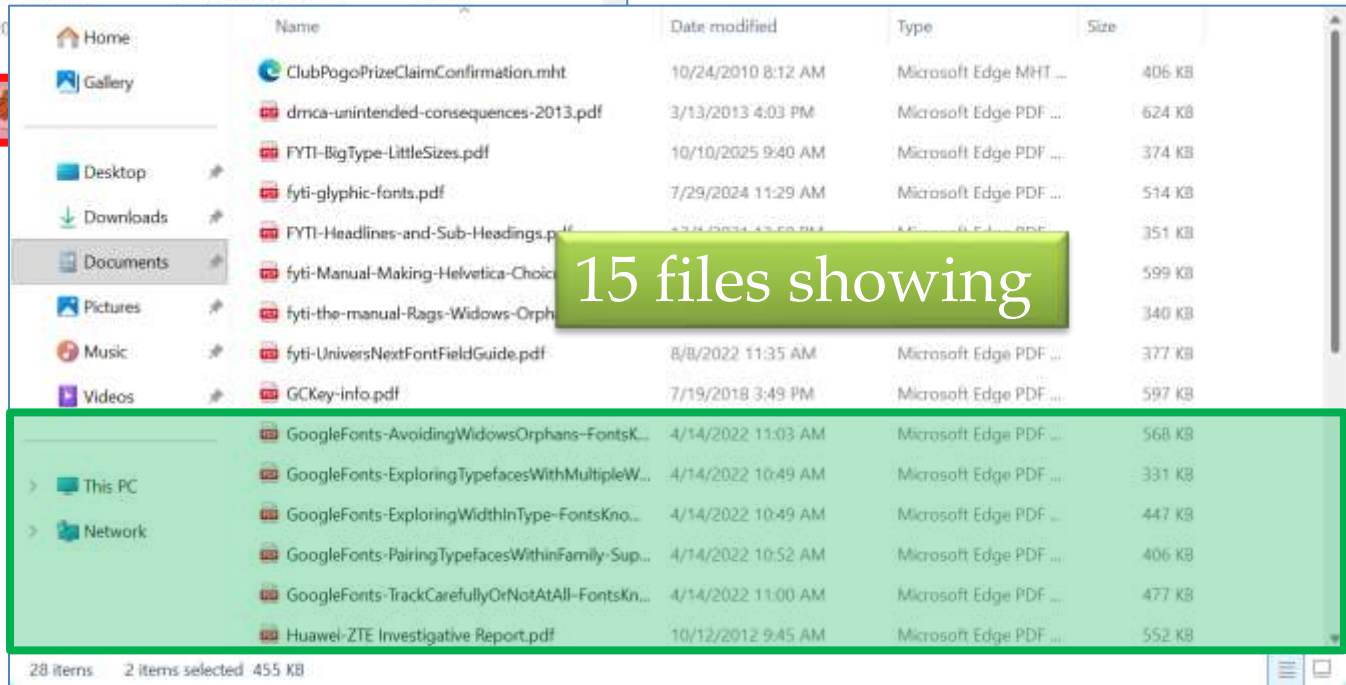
Home
Gallery
Desktop
Downloads
Documents
Pictures
Music
Videos
This PC
Network

| Name | Date modified | Type | Size |
|---|---|---|---|
| ClubPogoPrizeClaimConfirmation.mht | 10/24/2010 8:12 AM | Microsoft Edge MHT ... | 406 KB |
| dmca-unintended-consequences-2013.pdf | 3/13/2013 4:03 PM | Microsoft Edge PDF ... | 624 KB |
| FYTI-BigType-LittleSizes.pdf | 10/10/2025 9:40 AM | Microsoft Edge PDF ... | 374 KB |
| fyti-glyphic-fonts.pdf | 7/29/2024 11:29 AM | Microsoft Edge PDF ... | 514 KB |
| FYTI-Headlines-and-Sub-Headings.p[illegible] | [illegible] | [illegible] | 351 KB |
| fyti-Manual-Making-Helvetica-Choic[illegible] | | | 599 KB |
| fyti-the-manual-Rags-Widows-Orph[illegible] | | | 340 KB |
| fyti-UniversNextFontFieldGuide.pdf | 8/8/2022 11:35 AM | Microsoft Edge PDF ... | 377 KB |
| GCKey-info.pdf | 7/19/2018 3:49 PM | Microsoft Edge PDF ... | 597 KB |
| GoogleFonts-AvoidingWidowsOrphans-FontsK... | 4/14/2022 11:03 AM | Microsoft Edge PDF ... | 568 KB |
| GoogleFonts-ExploringTypefacesWithMultipleW... | 4/14/2022 10:49 AM | Microsoft Edge PDF ... | 331 KB |
| GoogleFonts-ExploringWidthInType-FontsKno... | 4/14/2022 10:49 AM | Microsoft Edge PDF ... | 447 KB |
| GoogleFonts-PairingTypefacesWithinFamily-Sup... | 4/14/2022 10:52 AM | Microsoft Edge PDF ... | 406 KB |
| GoogleFonts-TrackCarefullyOrNotAtAll-FontsKn... | 4/14/2022 11:00 AM | Microsoft Edge PDF ... | 477 KB |
| Huawei-ZTE Investigative Report.pdf | 10/12/2012 9:45 AM | Microsoft Edge PDF ... | 552 KB |

15 files showing

28 items 2 items selected 455 KB